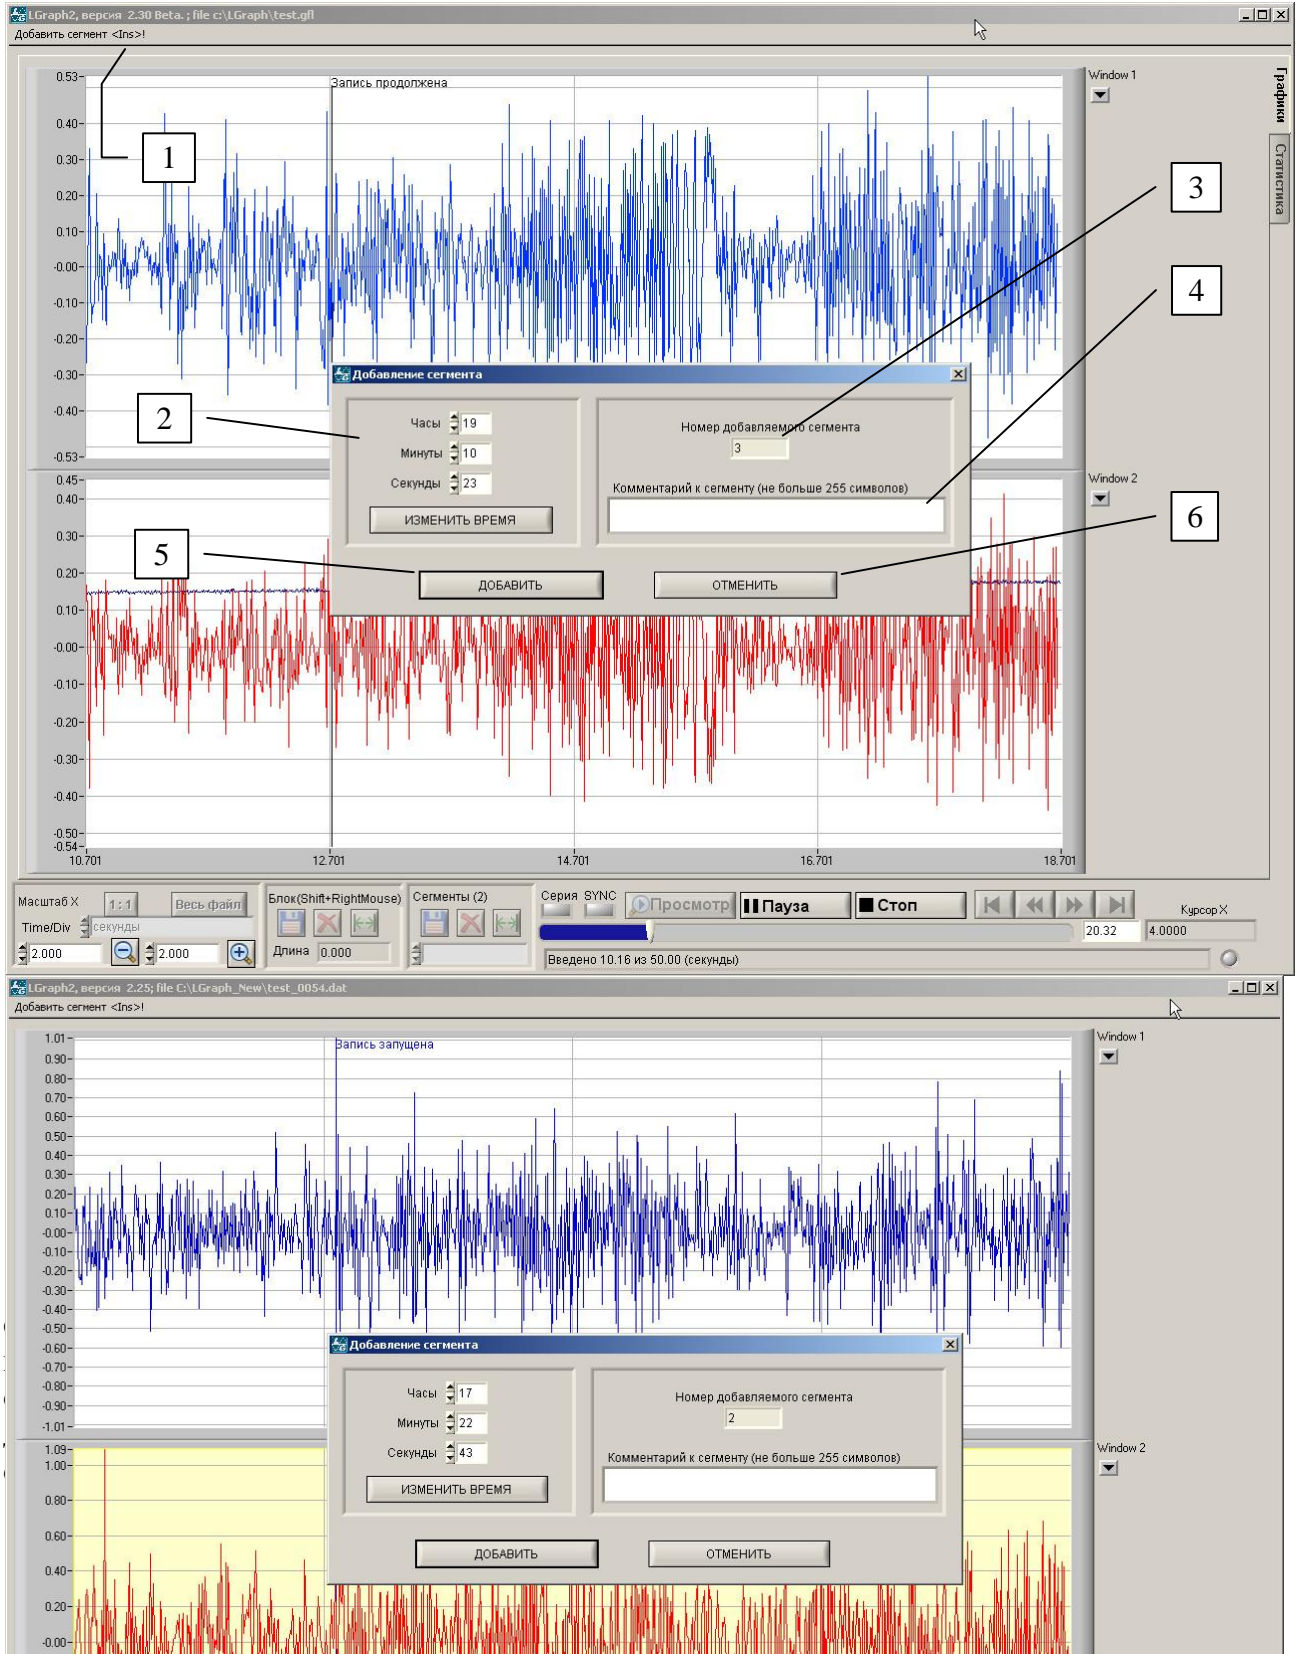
LGraph2, версия 2.30 Beta. ; file c:\LGraph\test.gfl
Добавить сегмент <Ins>!

0.53
0.40
0.30
0.20
0.10
-0.00
-0.10
-0.20
-0.30
-0.40
-0.53

Запись продолжена

Window 1
Графики
Статистика

1
2
3
4
5
6

Добавление сегмента
Часы 19
Минуты 10
Секунды 23
ИЗМЕНИТЬ ВРЕМЯ
Номер добавляемого сегмента
3
Комментарий к сегменту (не больше 255 символов)
ДОБАВИТЬ
ОТМЕНИТЬ

0.45
0.40
0.30
0.20
0.10
-0.00
-0.10
-0.20
-0.30
-0.40
-0.50
-0.54

Window 2

10.701
12.701
14.701
16.701
18.701

Масштаб X
1 : 1
Весь файл
Time/Div
секунды
2.000
2.000
Блок(Shift+RightMouse)
Длина 0.000
Сегменты (2)
Серия SYNC
Просмотр
Пауза
Стоп
Курсор X
20.32
4.0000
Введено 10.16 из 50.00 (секунды)

LGraph2, версия 2.25; file C:\LGraph_New\test_0054.dat
Добавить сегмент <Ins>!

1.01
0.90
0.80
0.70
0.60
0.50
0.40
0.30
0.20
0.10
-0.00
-0.10
-0.20
-0.30
-0.40
-0.50
-0.60
-0.70
-0.80
-0.90
-1.01

Запись запущена

Window 1

Добавление сегмента
Часы 17
Минуты 22
Секунды 43
ИЗМЕНИТЬ ВРЕМЯ
Номер добавляемого сегмента
2
Комментарий к сегменту (не больше 255 символов)
ДОБАВИТЬ
ОТМЕНИТЬ

1.09
1.00
0.80
0.60
0.40
0.20
-0.00

Window 2